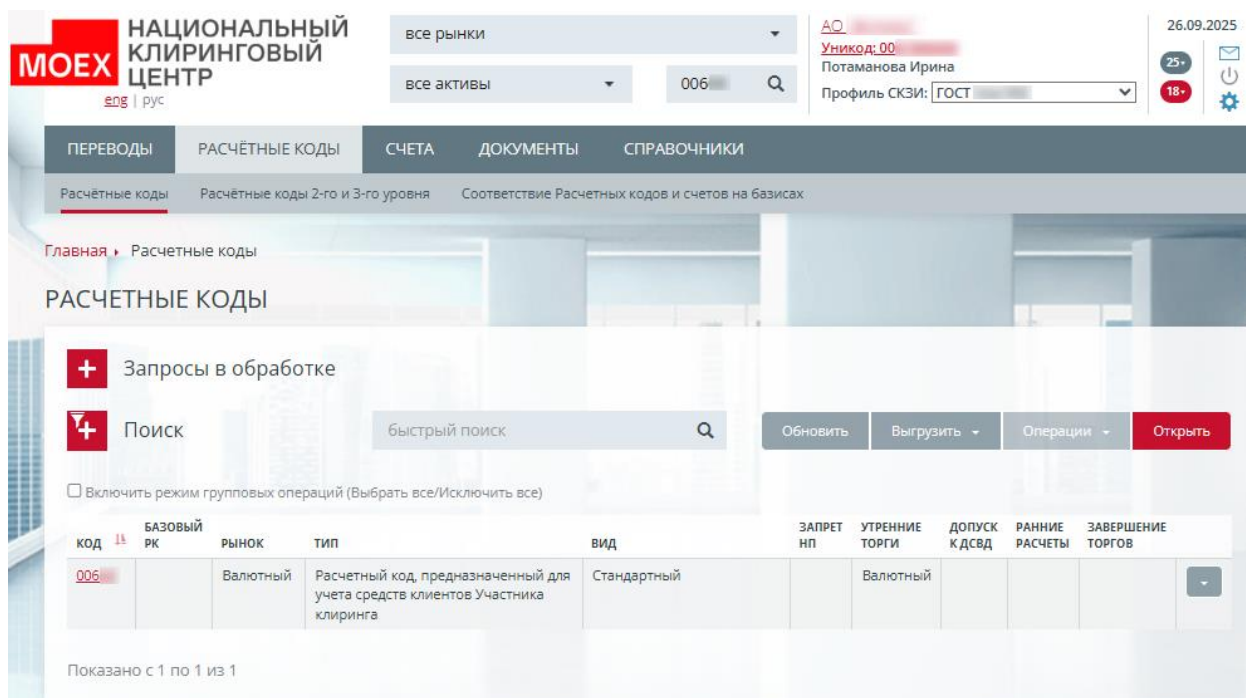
MOEX НАЦИОНАЛЬНЫЙ КЛИРИНГОВЫЙ ЦЕНТР
eng | рус

все рынки
все активы
006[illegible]

АО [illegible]
Уникод: 00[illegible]
Потаманова Ирина
Профиль СКЗИ: ГОСТ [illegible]

26.09.2025
25
18

ПЕРЕВОДЫ | РАСЧЁТНЫЕ КОДЫ | СЧЕТА | ДОКУМЕНТЫ | СПРАВОЧНИКИ

Расчётные коды | Расчётные коды 2-го и 3-го уровня | Соответствие Расчетных кодов и счетов на базисах

Главная › Расчетные коды

РАСЧЕТНЫЕ КОДЫ

Запросы в обработке

Поиск

быстрый поиск

Обновить | Выгрузить | Операции | Открыть

Включить режим групповых операций (Выбрать все/Исключить все)

| КОД | БАЗОВЫЙ РК | РЫНОК | ТИП | ВИД | ЗАПРЕТ НП | УТРЕННИЕ ТОРГИ | ДОПУСК К ДСВД | РАННИЕ РАСЧЕТЫ | ЗАВЕРШЕНИЕ ТОРГОВ |
|---|---|---|---|---|---|---|---|---|---|
| 006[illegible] | | Валютный | Расчетный код, предназначенный для учета средств клиентов Участника клиринга | Стандартный | | Валютный | | | |

Показано с 1 по 1 из 1